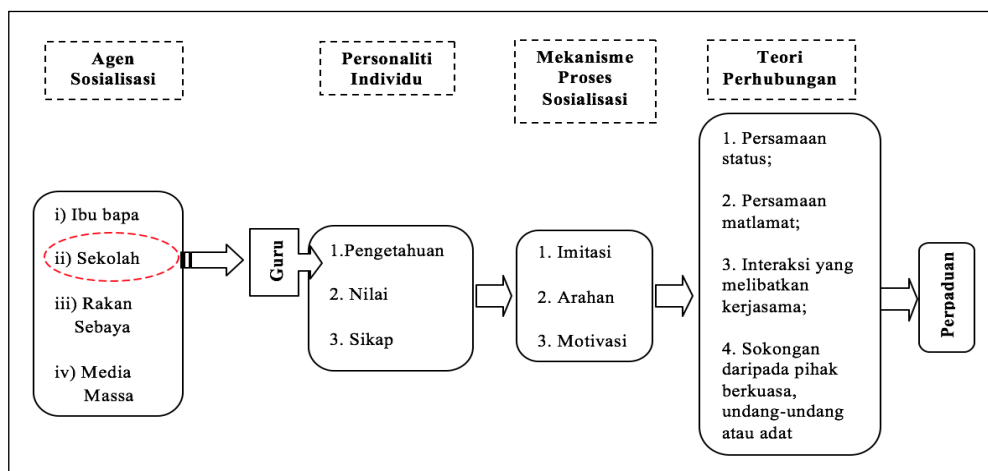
Agen Sosialisasi

Personaliti Individu

Mekanisme Proses Sosialisasi

Teori Perhubungan

i) Ibu bapa

ii) Sekolah

iii) Rakan Sebaya

iv) Media Massa

Guru

1.Pengetahuan

2. Nilai

3. Sikap

1. Imitasi

2. Arahan

3. Motivasi

1. Persamaan status;

2. Persamaan matlamat;

3. Interaksi yang melibatkan kerjasama;

4. Sokongan daripada pihak berkuasa, undang-undang atau adat

Perpaduan